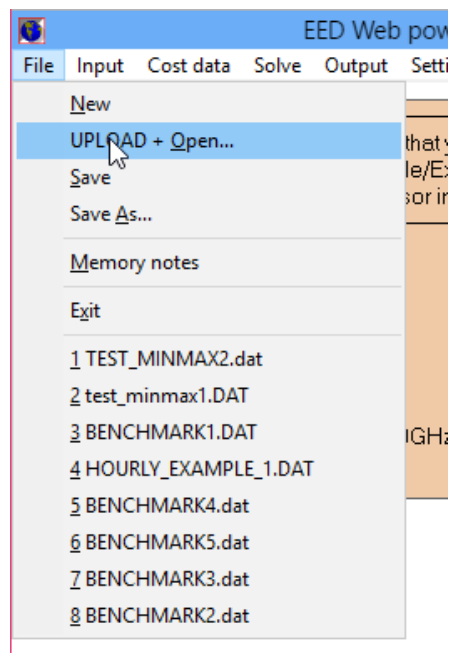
EED Web pow

File Input Cost data Solve Output Setti

New
UPLOAD + Open...
Save
Save As...
Memory notes
Exit
1 TEST_MINMAX2.dat
2 test_minmax1.DAT
3 BENCHMARK1.DAT
4 HOURLY_EXAMPLE_1.DAT
5 BENCHMARK4.dat
6 BENCHMARK5.dat
7 BENCHMARK3.dat
8 BENCHMARK2.dat

that y
le/Ex
sor in

GHz